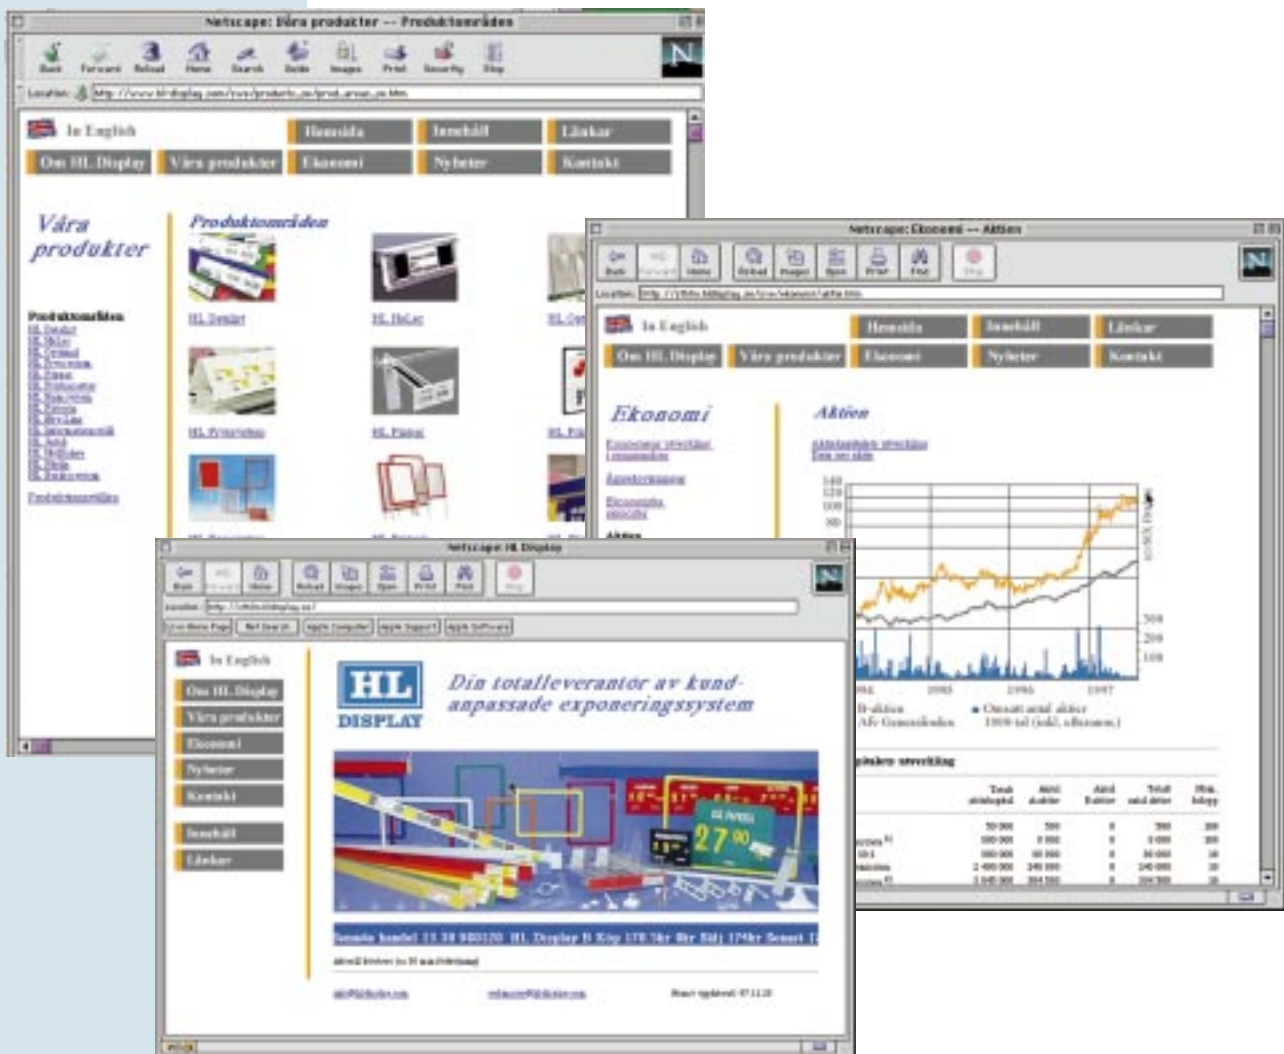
Netscape: Våra produkter — Produktområden

Back Forward Reload Home Search Guide Images Print Security Stop

Location: http://www.hl-display.com/sve/produkter/prod_omrade.htm

In English

Hemsida Innehåll Länkar

Om HL Display Våra produkter Ekonomi Nyheter Kontakt

Våra produkter

Produktområden

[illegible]

Produktområden

Produktområden

HL Detalj HL HeLer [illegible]

HL Prisvisning HL Plakat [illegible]

Netscape: Ekonomi — Aktien

Back Forward Home Reload Images Open Print Find Stop

Location: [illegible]

In English

Hemsida Innehåll Länkar

Om HL Display Våra produkter Ekonomi Nyheter Kontakt

Ekonomi

Aktien

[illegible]

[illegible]

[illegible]

Aktien

140 120 100 80

300 200 100

1994 1995 1996 1997

B-aktien Afv Generalindex

Omsatt antal aktier 1000-tal (inkl. efteranm.)

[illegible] utveckling

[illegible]

Netscape: HL Display

Back Forward Home Reload Images Open Print Find Stop

Location: http://www.hldisplay.se/

Live Home Page Net Search Apple Computer Apple Support Apple Software

In English

Om HL Display

Våra produkter

Ekonomi

Nyheter

Kontakt

Innehåll

Länkar

HL DISPLAY

Din totalleverantör av kundanpassade exponeringssystem

27 90

Senaste handel 11 38 980120 HL Display B Köp 178.5kr Rör Sälj 174kr Senast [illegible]

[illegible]

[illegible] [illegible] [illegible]